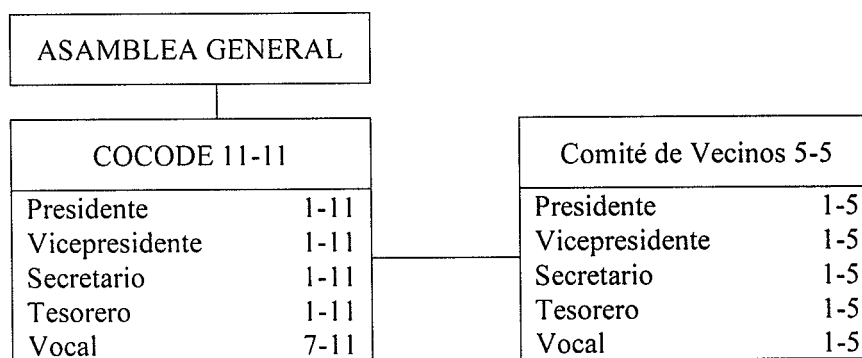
ASAMBLEA GENERAL

COCODE 11-11

| Presidente | 1-11 |
|---|---|
| Vicepresidente | 1-11 |
| Secretario | 1-11 |
| Tesorero | 1-11 |
| Vocal | 7-11 |

Comité de Vecinos 5-5

| Presidente | 1-5 |
|---|---|
| Vicepresidente | 1-5 |
| Secretario | 1-5 |
| Tesorero | 1-5 |
| Vocal | 1-5 |